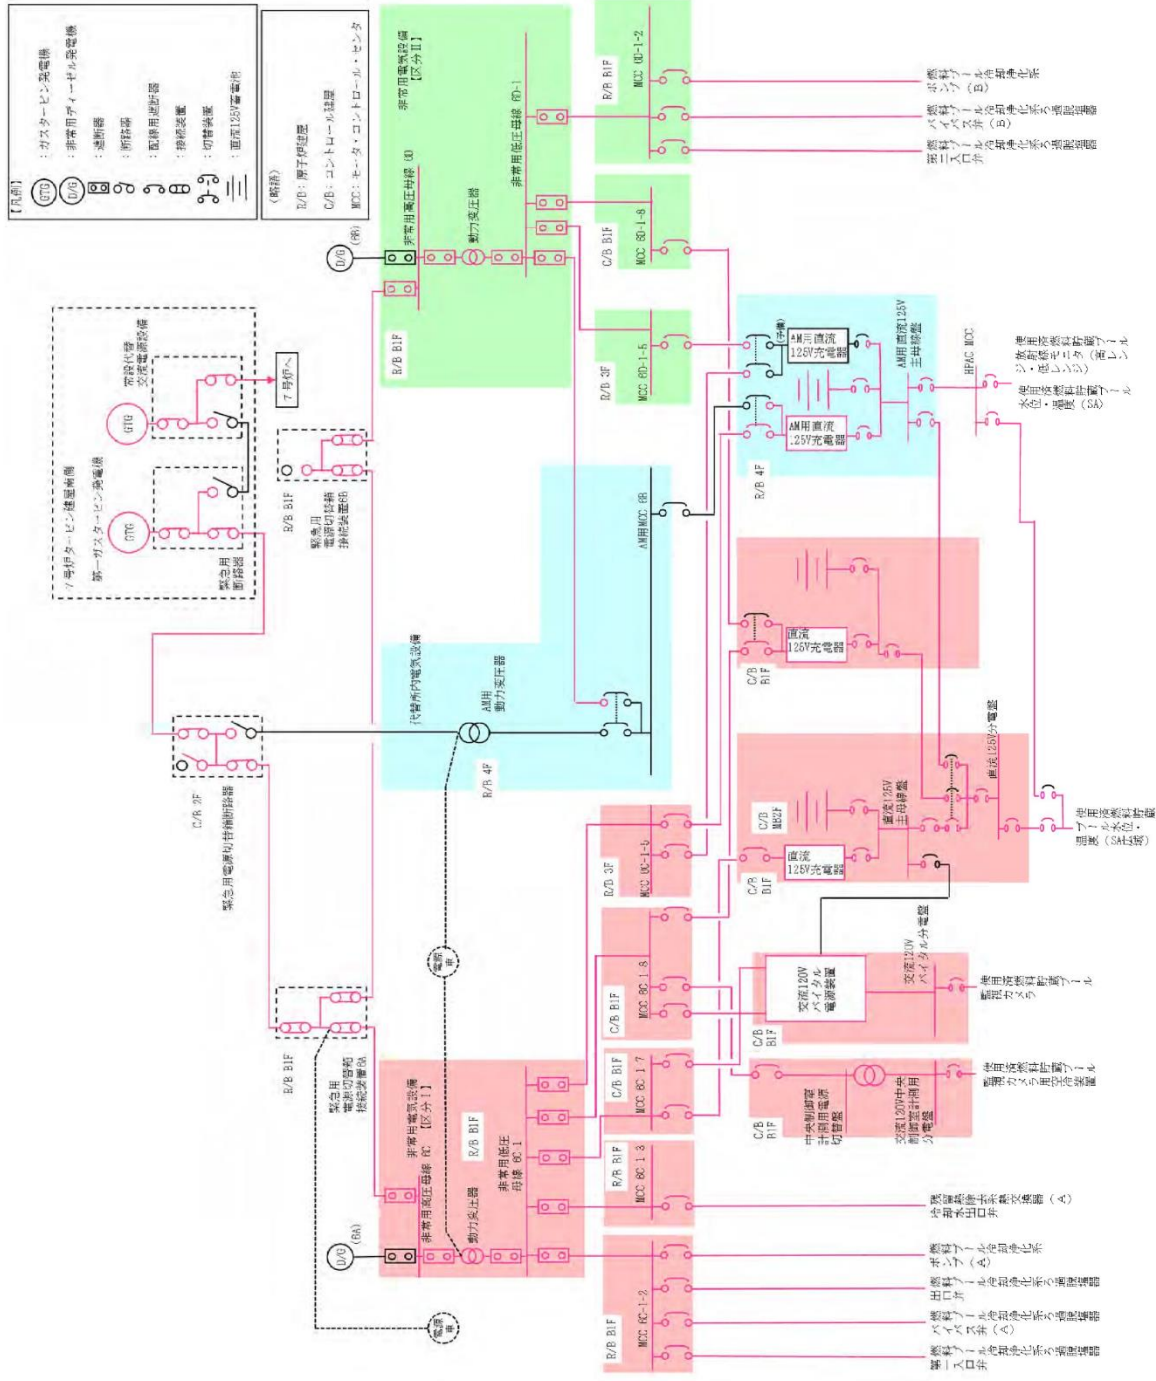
【凡例】
GTG ：ガスタービン発電機
D/G ：非常用ディーゼル発電機
：遮断器
：断路器
：配線用遮断器
：接続装置
：切替装置
：直流125V蓄電池

（略語）
R/B：原子炉建屋
C/B：コントロール建屋
MCC：モータ・コントロール・センタ

7号炉ガスタービン建屋南側
第一ガスタービン発電機
GTG
緊急用断路器
常設代替交流電源設備
GTG
7号炉へ

R/B B1F
緊急用電源切替箱接続装置(B)

C/B 2F
緊急用電源切替箱断路器

R/B B1F
緊急用電源切替箱接続装置(A)

D/G (6B)
R/B B1F
非常用高圧母線 6D
動力変圧器
非常用電気設備【区分II】
非常用低圧母線 6D-1
R/B B1F MCC 6D-1-2
C/B B1F MCC 6D-1-8
R/B 3F MCC 6D-1-5

燃料プール冷却浄化系ポンプ（B）
燃料プール冷却浄化系バイパス弁（B）
燃料プール冷却浄化系ろ過脱塩器第二入口弁

R/B 4F
AM用直流125V充電器（予備）
AM用直流125V充電器
AM用直流125V主母線盤
HPAC MCC
使用済燃料貯蔵プール放射線モニタ（高レンジ・低レンジ）
使用済燃料貯蔵プール水位・温度（SA）

AM用MCC 6B
代替所内電気設備
AM用動力変圧器
R/B 4F

C/B B1F
直流125V充電器
C/B MB2F
直流125V主母線盤
直流125V分電盤
C/B B1F
直流125V充電器
使用済燃料貯蔵プール水位・温度（SA広域）

R/B 3F MCC 6C-1-6
C/B B1F MCC 6C-1-8
C/B B1F MCC 6C-1-7
R/B B1F MCC 6C-1-3
R/B B1F MCC 6C-1-2

C/B B1F
交流120Vバイタル電源装置
交流120Vバイタル分電盤
使用済燃料貯蔵プール監視カメラ

C/B B1F
中央制御室計測用電源切替盤
交流120V中央制御室計測用分電盤
使用済燃料貯蔵プール監視カメラ用空冷装置

D/G (6A)
非常用高圧母線 6C
動力変圧器
非常用電気設備【区分I】
R/B B1F
非常用低圧母線 6C-1

電源車
電源車
（区分I）

冷却器冷却水出口弁熱交換器（A）
燃料プール冷却浄化系ポンプ（A）
燃料プール冷却浄化系ろ過脱塩器出口弁
燃料プール冷却浄化系バイパス弁（A）
燃料プール冷却浄化系ろ過脱塩器第一入口弁